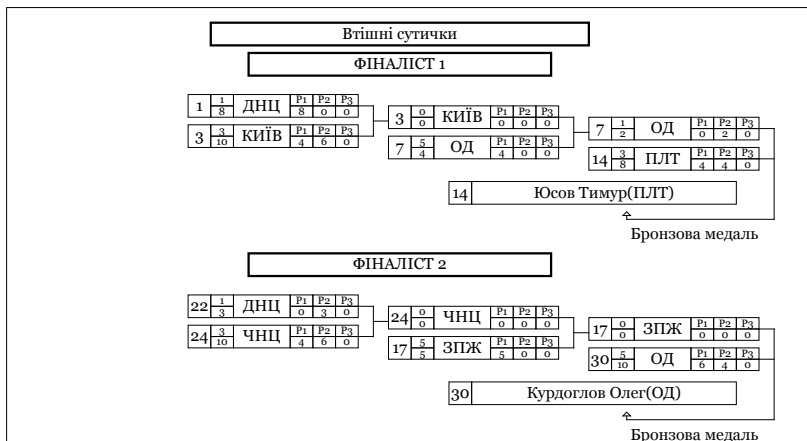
Втішні сутички

ФІНАЛІСТ 1

| 1 | $\frac{1}{8}$ | ДНЦ | P1 8 | P2 0 | P3 0 |
|---|---|---|---|---|---|
| 3 | $\frac{3}{10}$ | КИЇВ | P1 4 | P2 6 | P3 0 |

| 3 | $\frac{0}{0}$ | КИЇВ | P1 0 | P2 0 | P3 0 |
|---|---|---|---|---|---|
| 7 | $\frac{5}{4}$ | ОД | P1 4 | P2 0 | P3 0 |

| 7 | $\frac{1}{2}$ | ОД | P1 0 | P2 2 | P3 0 |
|---|---|---|---|---|---|
| 14 | $\frac{3}{8}$ | ПЛТ | P1 4 | P2 4 | P3 0 |

14 Юсов Тимур(ПЛТ)

Бронзова медаль

ФІНАЛІСТ 2

| 22 | $\frac{1}{3}$ | ДНЦ | P1 0 | P2 3 | P3 0 |
|---|---|---|---|---|---|
| 24 | $\frac{3}{10}$ | ЧНЦ | P1 4 | P2 6 | P3 0 |

| 24 | $\frac{0}{0}$ | ЧНЦ | P1 0 | P2 0 | P3 0 |
|---|---|---|---|---|---|
| 17 | $\frac{5}{5}$ | ЗПЖ | P1 5 | P2 0 | P3 0 |

| 17 | $\frac{0}{0}$ | ЗПЖ | P1 0 | P2 0 | P3 0 |
|---|---|---|---|---|---|
| 30 | $\frac{5}{10}$ | ОД | P1 6 | P2 4 | P3 0 |

30 Курдоглов Олег(ОД)

Бронзова медаль